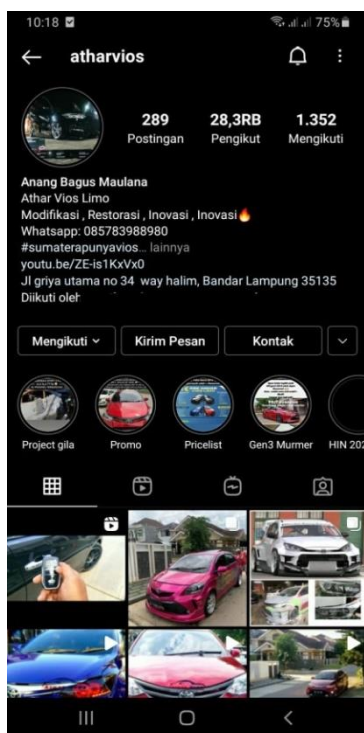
10:18
75%

atharvios

289
Postingan

28,3RB
Pengikut

1.352
Mengikuti

Anang Bagus Maulana
Athar Vios Limo
Modifikasi , Restorasi , Inovasi , Inovasi🔥
Whatsapp: 085783988980
#sumaterapunyavios... lainnya
youtu.be/ZE-is1KxVx0
Jl griya utama no 34 way halim, Bandar Lampung 35135
Diikuti oleh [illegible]

Mengikuti
Kirim Pesan
Kontak

Project gila
Promo
Pricelist
Gen3 Murmer
HIN 202